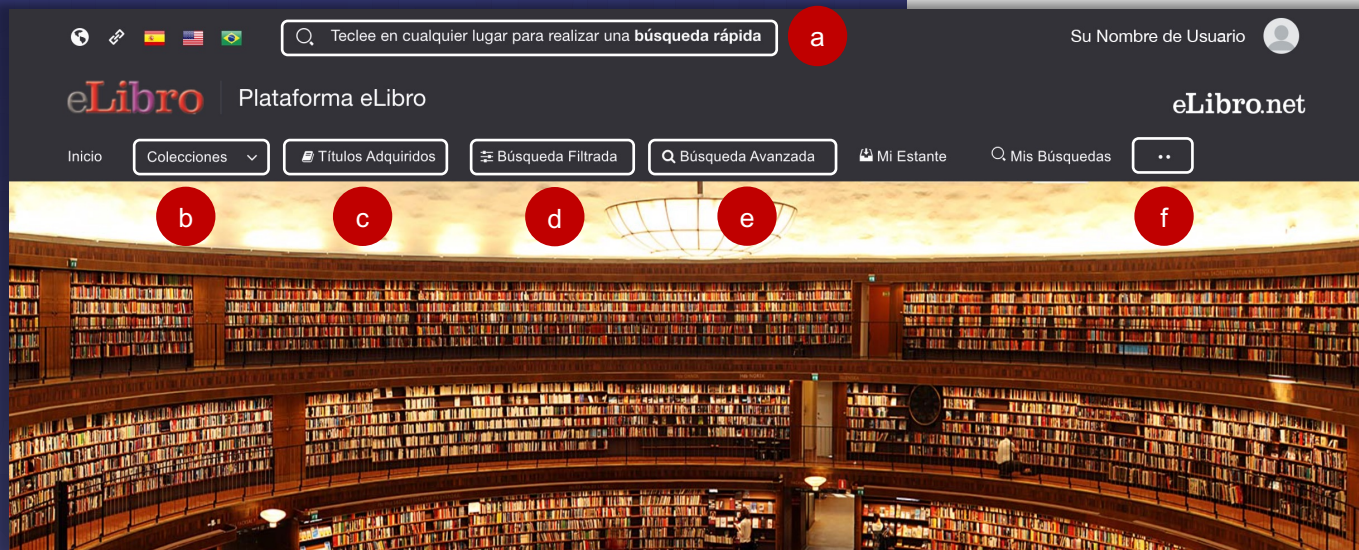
Teclee en cualquier lugar para realizar una **búsqueda rápida**

a

Su Nombre de Usuario

eLibro | Plataforma eLibro

eLibro.net

Inicio  Colecciones  Títulos Adquiridos  Búsqueda Filtrada  Búsqueda Avanzada  Mi Estante  Mis Búsquedas  ••

b  c  d  e  f